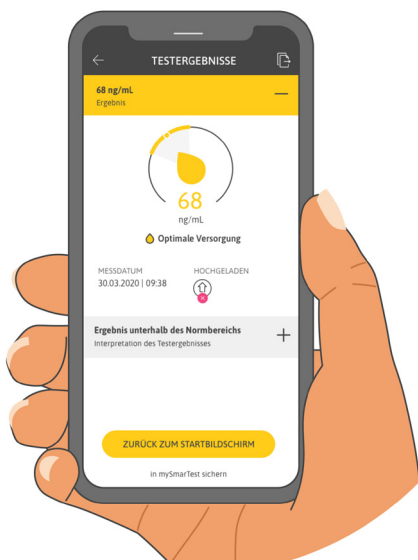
TESTERGEBNISSE

68 ng/mL
Ergebnis

68
ng/mL

Optimale Versorgung

MESSDATUM
30.03.2020 | 09:38

HOCHGELADEN

Ergebnis unterhalb des Normbereichs
Interpretation des Testergebnisses

ZURÜCK ZUM STARTBILDSCHIRM

in mySmarTest sichern